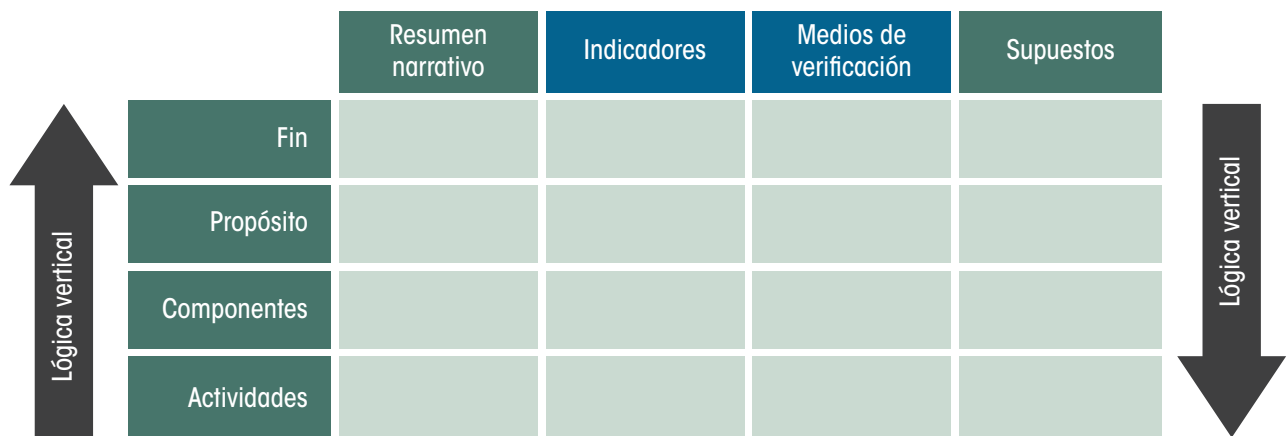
Lógica vertical

| | Resumen narrativo | Indicadores | Medios de verificación | Supuestos |
|---|---|---|---|---|
| Fin | | | | |
| Propósito | | | | |
| Componentes | | | | |
| Actividades | | | | |

Lógica vertical